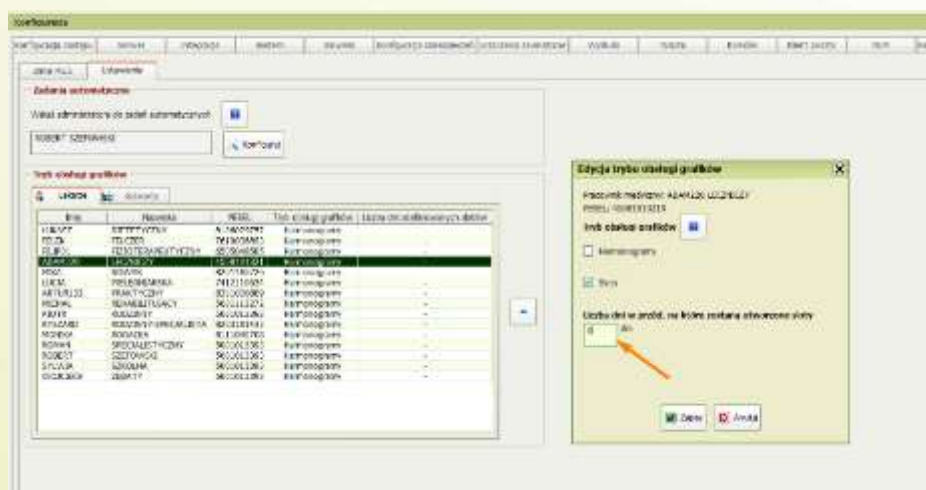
Konfiguracja

Konfiguracja zadań | Serwer | Integracja | Badanie | Ustawienia | Konfiguracja powiadomień | Ustawienia ośrodka | Wydruki | Raporty | Koszty | Stan pracy | HL7

Zakres HL7 | Ustawienia

Zadania automatyczne

Wybór administratora do zadań automatycznych

ROBERT SZEWCZYK

Konfiguruj

Tryb obsługi grafików

Lekarze | Asystenci

| Imię | Nazwisko | PESEL | Tryb obsługi grafików | Liczba dni udostępnianych slotów |
|---|---|---|---|---|
| ŁUKASZ | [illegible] | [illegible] | Harmonogramy | |
| FELIKS | FELCZER | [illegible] | Harmonogramy | |
| FELIKS | FIZJOTERAPEUTYCZNY | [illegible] | Harmonogramy | |
| ADAM | LECZNICZY | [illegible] | Harmonogramy | |
| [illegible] | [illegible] | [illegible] | Harmonogramy | |
| LUCIA | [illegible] | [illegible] | Harmonogramy | |
| ARTUR | PRAKTYCZNY | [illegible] | Harmonogramy | |
| MICHAŁ | REHABILITUJĄCY | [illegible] | Harmonogramy | |
| PIOTR | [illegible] | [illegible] | Harmonogramy | |
| RYSZARD | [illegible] | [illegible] | Harmonogramy | |
| MONIKA | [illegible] | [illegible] | Harmonogramy | |
| ROMAN | SPECJALISTYCZNY | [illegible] | Harmonogramy | |
| ROBERT | SZEWCZYK | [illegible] | Harmonogramy | |
| SYLWIA | SZKOLNA | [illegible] | Harmonogramy | |
| GRZEGORZ | ZDARTY | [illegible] | Harmonogramy | |

Edycja trybu obsługi grafików

Pracownik medyczny: ADAM LECZNICZY
PESEL: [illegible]

Tryb obsługi grafików

Harmonogramy

Sloty

Liczba dni w przód, na które zostaną otwarte sloty

0 dni

Zapisz | Anuluj